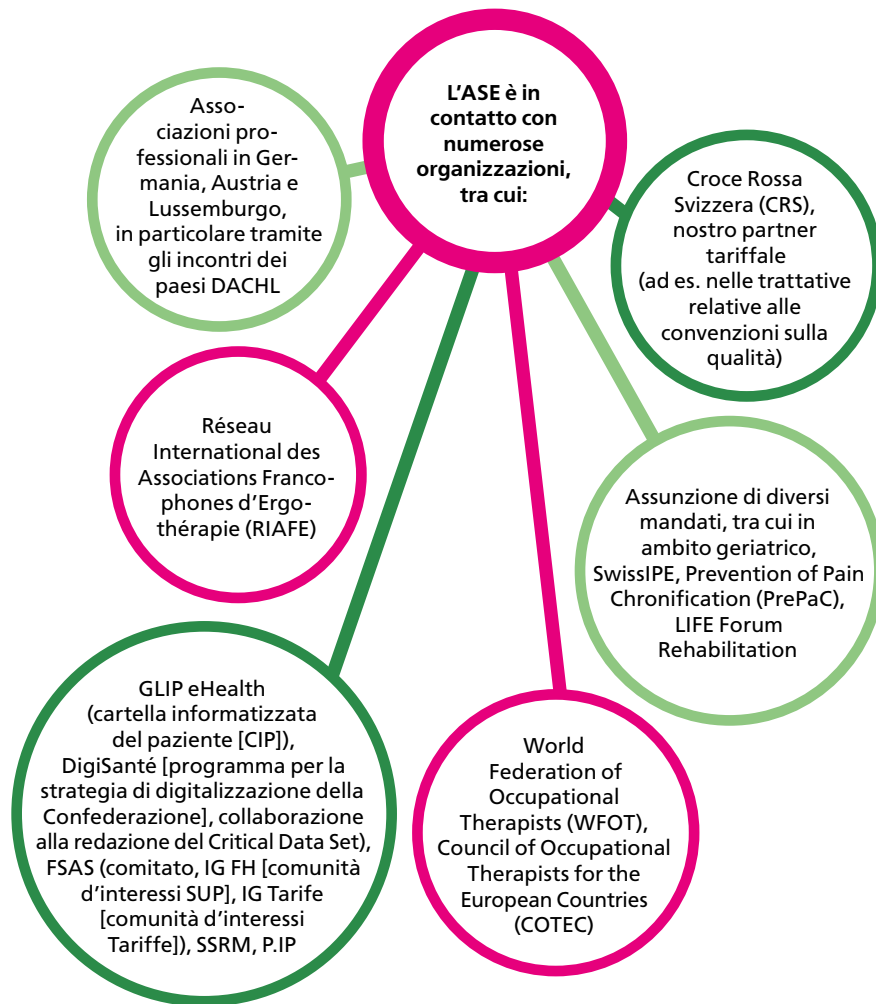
L'ASE è in contatto con numerose organizzazioni, tra cui:

Associazioni professionali in Germania, Austria e Lussemburgo, in particolare tramite gli incontri dei paesi DACHL

Croce Rossa Svizzera (CRS), nostro partner tariffale (ad es. nelle trattative relative alle convenzioni sulla qualità)

Réseau International des Associations Francophones d'Ergothérapie (RIAFE)

Assunzione di diversi mandati, tra cui in ambito geriatrico, SwissIPE, Prevention of Pain Chronification (PrePaC), LIFE Forum Rehabilitation

GLIP eHealth (cartella informatizzata del paziente [CIP]), DigiSanté [programma per la strategia di digitalizzazione della Confederazione], collaborazione alla redazione del Critical Data Set), FSAS (comitato, IG FH [comunità d'interessi SUP], IG Tarife [comunità d'interessi Tariffe]), SSRM, P.IP

World Federation of Occupational Therapists (WFOT), Council of Occupational Therapists for the European Countries (COTEC)